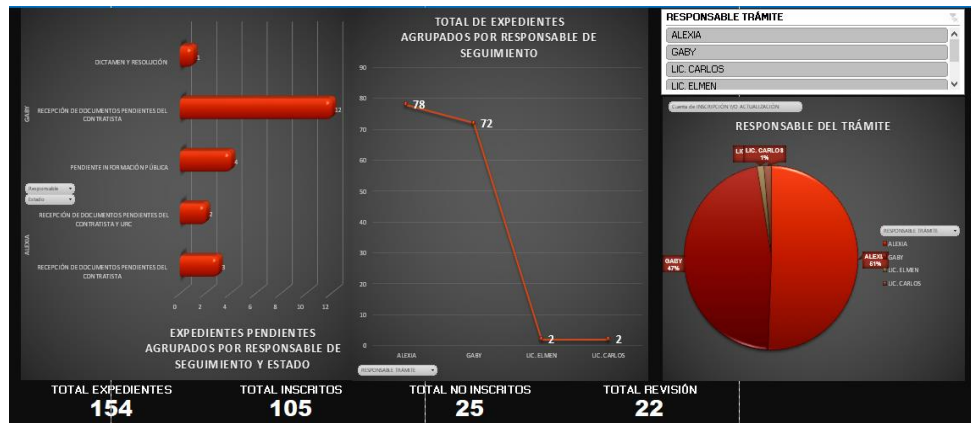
GABY
DICTAMEN Y RESOLUCIÓN 1
RECEPCIÓN DE DOCUMENTOS PENDIENTES DEL CONTRATISTA 12
PENDIENTE INFORMACIÓN PÚBLICA 4
Responsable
Estado
ALEXIA
RECEPCIÓN DE DOCUMENTOS PENDIENTES DEL CONTRATISTA Y URC 2
RECEPCIÓN DE DOCUMENTOS PENDIENTES DEL CONTRATISTA 3
0 2 4 6 8 10 12

EXPEDIENTES PENDIENTES AGRUPADOS POR RESPONSABLE DE SEGUIMIENTO Y ESTADO

TOTAL DE EXPEDIENTES AGRUPADOS POR RESPONSABLE DE SEGUIMIENTO
90
80
70
60
50
40
30
20
10
0
78
72
2
2
ALEXIA GABY LIC. ELMEN LIC. CARLOS
RESPONSABLE TRÁMITE

RESPONSABLE TRÁMITE
ALEXIA
GABY
LIC. CARLOS
LIC. ELMEN

Cuenta de INSCRIPCIÓN O ACTUALIZACIÓN
RESPONSABLE DEL TRÁMITE
LIC. CARLOS 1%
LI
GABY 47%
ALEXIA 51%
RESPONSABLE TRÁMITE
ALEXIA
GABY
LIC. ELMEN
LIC. CARLOS

TOTAL EXPEDIENTES 154
TOTAL INSCRITOS 105
TOTAL NO INSCRITOS 25
TOTAL REVISIÓN 22